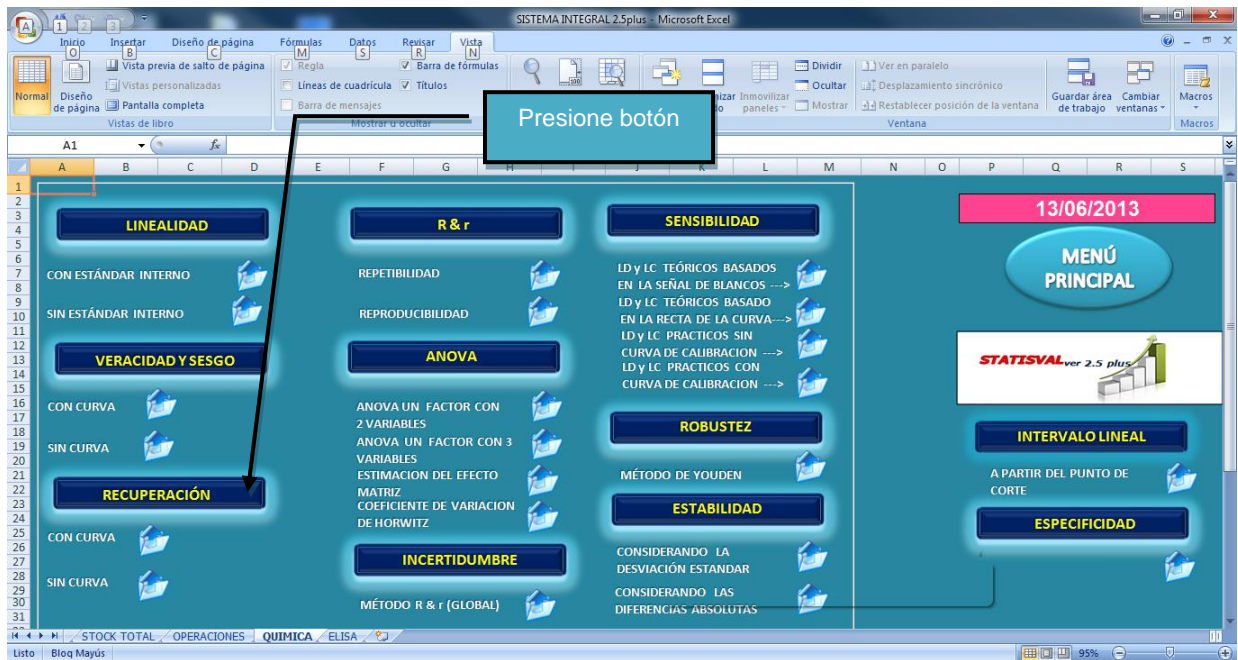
SISTEMA INTEGRAL 2.5plus - Microsoft Excel

Inicio O Insertar B Diseño de página C Fórmulas M Datos S Revisar R Vista N

Normal Diseño de página Vista previa de salto de página Vistas personalizadas Pantalla completa Vistas de libro

Regla Líneas de cuadrícula Barra de mensajes Barra de fórmulas Títulos Mostrar u ocultar

Presione botón

Inmovilizar paneles Dividir Ocultar Mostrar Ver en paralelo Desplazamiento sincrónico Restablecer posición de la ventana Guardar área de trabajo Cambiar ventanas Ventana Macros Macros

A1 $f_x$

A B C D E F G H I J K L M N O P Q R S

LINEALIDAD
CON ESTÁNDAR INTERNO
SIN ESTÁNDAR INTERNO

VERACIDAD Y SESGO
CON CURVA
SIN CURVA

RECUPERACIÓN
CON CURVA
SIN CURVA

R & r
REPETIBILIDAD
REPRODUCIBILIDAD

ANOVA
ANOVA UN FACTOR CON 2 VARIABLES
ANOVA UN FACTOR CON 3 VARIABLES
ESTIMACION DEL EFECTO MATRIZ
COEFICIENTE DE VARIACION DE HORWITZ

INCERTIDUMBRE
MÉTODO R & r (GLOBAL)

SENSIBILIDAD
LD y LC TEÓRICOS BASADOS EN LA SEÑAL DE BLANCOS --->
LD y LC TEÓRICOS BASADO EN LA RECTA DE LA CURVA--->
LD y LC PRACTICOS SIN CURVA DE CALIBRACION --->
LD y LC PRACTICOS CON CURVA DE CALIBRACION --->

ROBUSTEZ
MÉTODO DE YOUDEN

ESTABILIDAD
CONSIDERANDO LA DESVIACIÓN ESTANDAR
CONSIDERANDO LAS DIFERENCIAS ABSOLUTAS

13/06/2013

MENÚ PRINCIPAL

STATISVAL ver 2.5 plus

INTERVALO LINEAL
A PARTIR DEL PUNTO DE CORTE

ESPECIFICIDAD

STOCK TOTAL OPERACIONES QUIMICA ELISA

Listo Bloq Mayús 95%